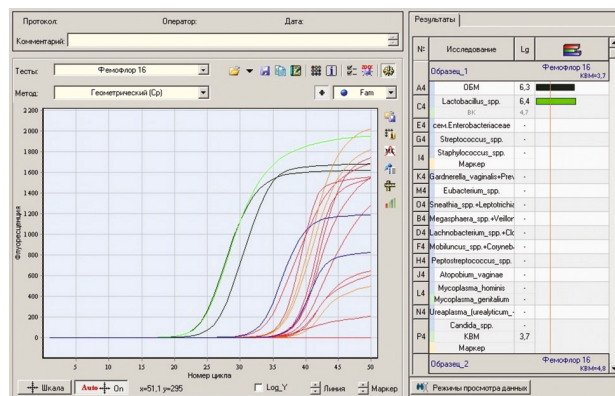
Протокол: Оператор: Дата:

Комментарий:

Тесты: Фемофлор 16

Метод: Геометрический (Cp)

Fam

2 200
2 000
1 800
1 600
1 400
1 200
1 000
800
600
400
200
0

Флуоресценция

5 10 15 20 25 30 35 40 45 50

Номер цикла

Шкала Auto On x=51,1 y=295 Log_Y Линия Маркер

Результаты

| №: | Исследование | Lg | |
|---|---|---|---|
| | Образец_1 | | Фемофлор 16 КВМ=3,7 |
| A4 | ОБМ | 6,3 | |
| C4 | Lactobacillus_spp. ВК | 6,4 4,7 | |
| E4 | сем.Enterobacteriaceae | - | |
| G4 | Streptococcus_spp. | - | |
| I4 | Staphylococcus_spp. Маркер | - | |
| K4 | Gardnerella_vaginalis+Prev | - | |
| M4 | Eubacterium_spp. | - | |
| O4 | Sneathia_spp.+Leptotrichia | - | |
| B4 | Megasphaera_spp.+Veillor | - | |
| D4 | Lachnobacterium_spp.+Clo | - | |
| F4 | Mobiluncus_spp.+Coryneba | - | |
| H4 | Peptostreptococcus_spp. | - | |
| J4 | Atopobium_vaginae | - | |
| L4 | Mycoplasma_hominis Mycoplasma_genitalium | - | |
| N4 | Ureaplasma_(urealyticum_+ | - | |
| P4 | Candida_spp. КВМ Маркер | - 3,7 | |
| | Образец_2 | | Фемофлор 16 КВМ=4,8 |

Режимы просмотра данных